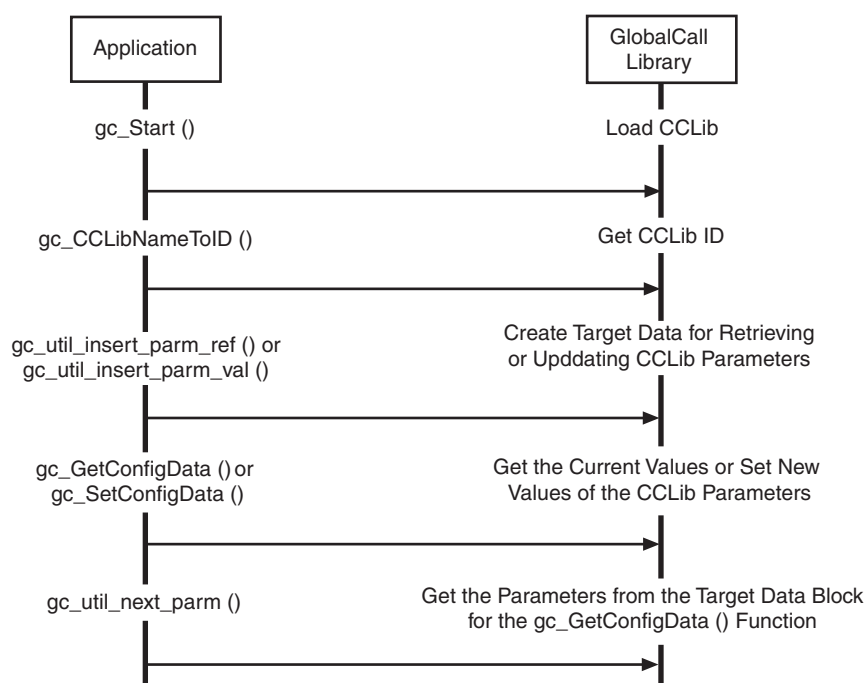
Application

GlobalCall Library

gc_Start ()

Load CCLib

gc_CCLibNameToID ()

Get CCLib ID

gc_util_insert_parm_ref () or gc_util_insert_parm_val ()

Create Target Data for Retrieving or Upddating CCLib Parameters

gc_GetConfigData () or gc_SetConfigData ()

Get the Current Values or Set New Values of the CCLib Parameters

gc_util_next_parm ()

Get the Parameters from the Target Data Block for the gc_GetConfigData () Function